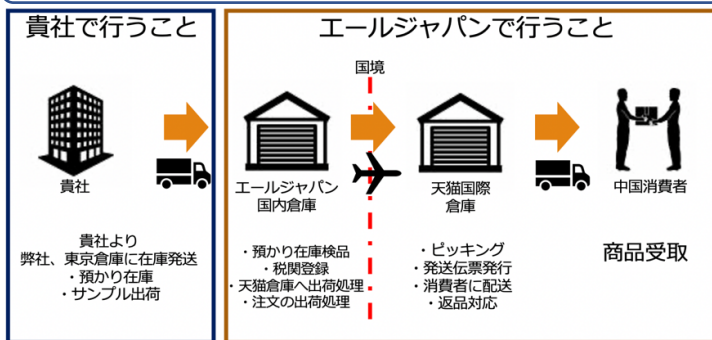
貴社で行うこと

貴社

貴社より
弊社、東京倉庫に在庫発送
・預かり在庫
・サンプル出荷

エールジャパンで行うこと

国境

エールジャパン
国内倉庫

・預かり在庫検品
・税関登録
・天猫倉庫へ出荷処理
・注文の出荷処理

天猫国際
倉庫

・ピッキング
・発送伝票発行
・消費者に配送
・返品対応

中国消費者

商品受取